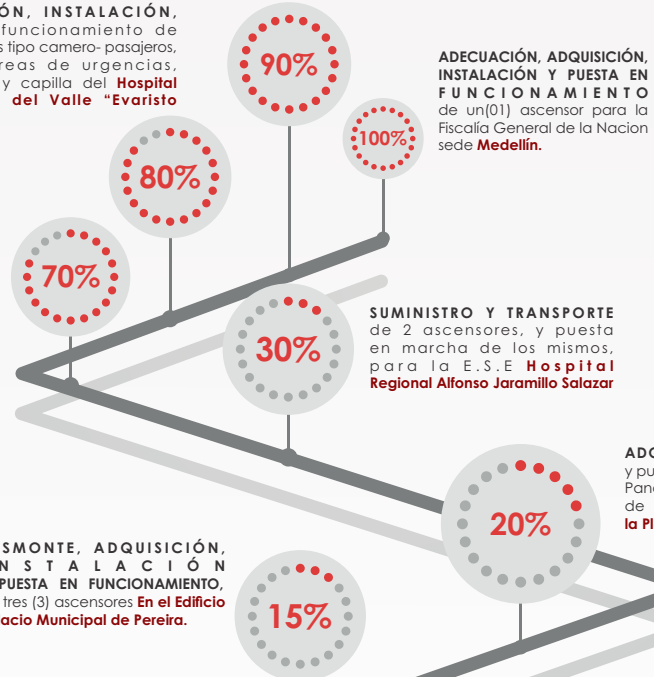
ÓN, INSTALACIÓN,
funcionamiento de
s tipo camero- pasajeros,
reas de urgencias,
y capilla del Hospital
del Valle "Evaristo

90%

ADECUACIÓN, ADQUISICIÓN, INSTALACIÓN Y PUESTA EN FUNCIONAMIENTO de un(01) ascensor para la Fiscalía General de la Nacion sede Medellín.

100%

80%

70%

SUMINISTRO Y TRANSPORTE de 2 ascensores, y puesta en marcha de los mismos, para la E.S.E Hospital Regional Alfonso Jaramillo Salazar

30%

ADC
y pu
Pano
de
la Pl

20%

SMONTE, ADQUISICIÓN, NSTALACIÓN PUESTA EN FUNCIONAMIENTO, tres (3) ascensores En el Edificio acio Municipal de Pereira.

15%